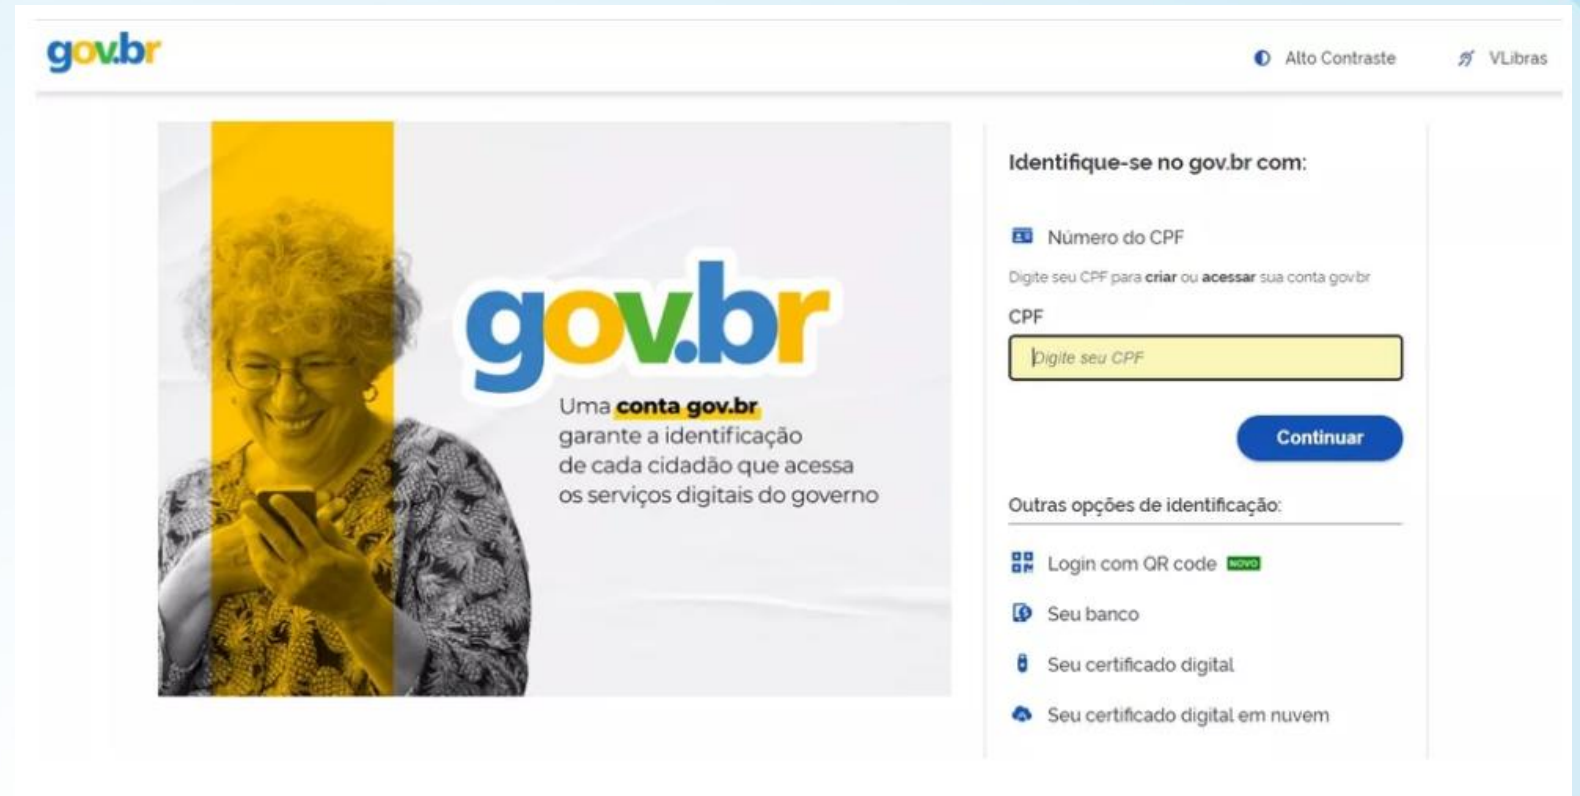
gov.br

Alto Contraste

VLibras

gov.br

Uma conta gov.br garante a identificação de cada cidadão que acessa os serviços digitais do governo

Identifique-se no gov.br com:

Número do CPF

Digite seu CPF para criar ou acessar sua conta gov.br

CPF

Digite seu CPF

Continuar

Outras opções de identificação:

Login com QR code NOVO

Seu banco

Seu certificado digital

Seu certificado digital em nuvem